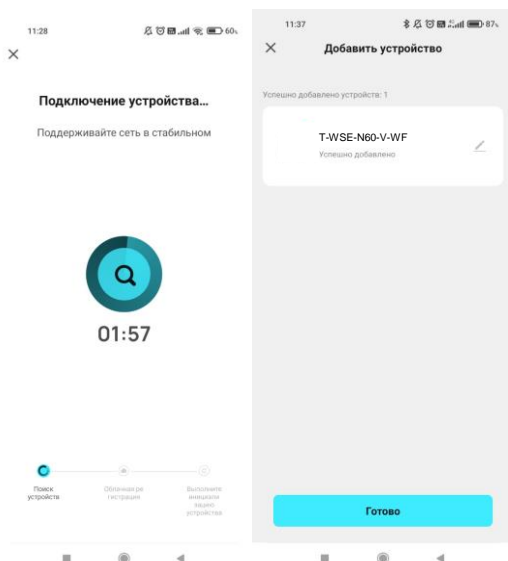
11:28

60

×

Подключение устройства...

Поддерживайте сеть в стабильном

01:57

Поиск устройств

Облачная ре гистрация

Выполните инициали зацию устройства

11:37

87

×

Добавить устройство

Успешно добавлено устройств: 1

T-WSE-N60-V-WF

Успешно добавлено

Готово